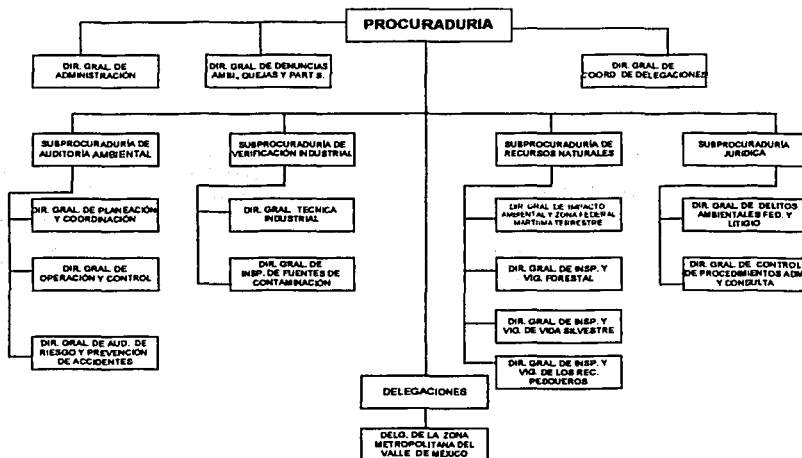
PROCURADURIA

DIR. GRAL. DE ADMINISTRACIÓN

DIR. GRAL. DE DENUNCIAS AMBI., QUEJAS Y PART S.

DIR. GRAL. DE COORD. DE DELEGACIONES

SUBPROCURADURÍA DE AUDITORÍA AMBIENTAL

DIR. GRAL. DE PLANEACIÓN Y COORDINACIÓN

DIR. GRAL. DE OPERACIÓN Y CONTROL

DIR. GRAL. DE AUD. DE RIESGO Y PREVENCIÓN DE ACCIDENTES

SUBPROCURADURÍA DE VERIFICACIÓN INDUSTRIAL

DIR. GRAL. TECNICA INDUSTRIAL

DIR. GRAL. DE INSP. DE FUENTES DE CONTAMINACIÓN

SUBPROCURADURÍA DE RECURSOS NATURALES

DIR. GRAL. DE IMPACTO AMBIENTAL Y ZONA FEDERAL MARITIMA TERRESTRE

DIR. GRAL. DE INSP. Y VIG. FORESTAL

DIR. GRAL. DE INSP. Y VIG. DE VIDA SILVESTRE

DIR. GRAL. DE INSP. Y VIG. DE LOS REC. PESQUEROS

SUBPROCURADURÍA JURIDICA

DIR. GRAL. DE DELITOS AMBIENTALES FED. Y LITIGIO

DIR. GRAL. DE CONTROL DE PROCEDIMIENTOS ADM. Y CONSULTA

DELEGACIONES

DELG. DE LA ZONA METROPOLITANA DEL VALLE DE MÉXICO